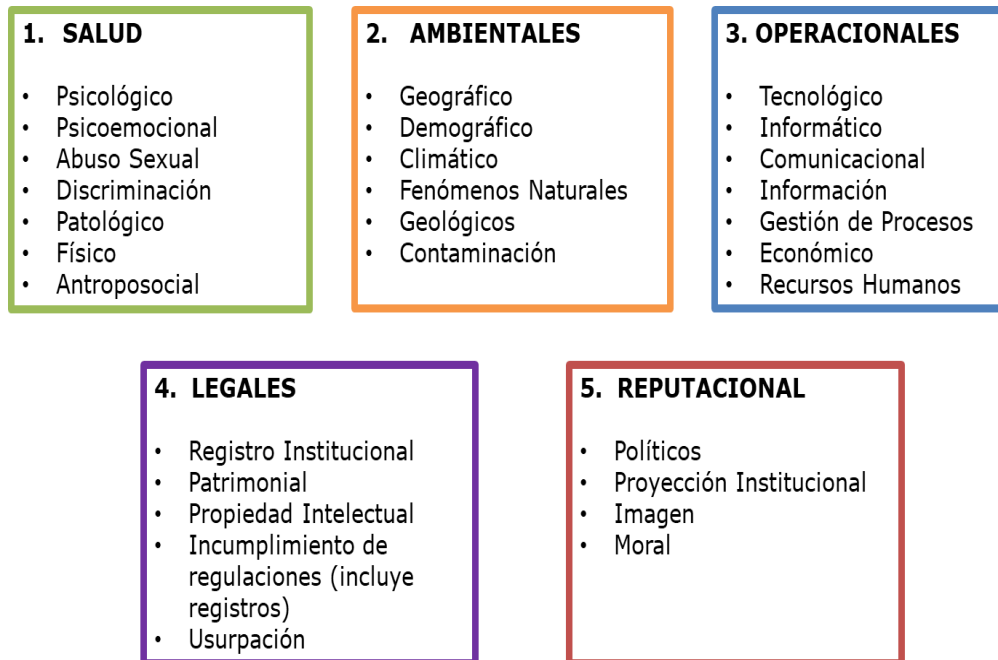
1. SALUD

- Psicológico
- Psicoemocional
- Abuso Sexual
- Discriminación
- Patológico
- Físico
- Antroposocial

2. AMBIENTALES

- Geográfico
- Demográfico
- Climático
- Fenómenos Naturales
- Geológicos
- Contaminación

3. OPERACIONALES

- Tecnológico
- Informático
- Comunicacional
- Información
- Gestión de Procesos
- Económico
- Recursos Humanos

4. LEGALES

- Registro Institucional
- Patrimonial
- Propiedad Intelectual
- Incumplimiento de regulaciones (incluye registros)
- Usurpación

5. REPUTACIONAL

- Políticos
- Proyección Institucional
- Imagen
- Moral